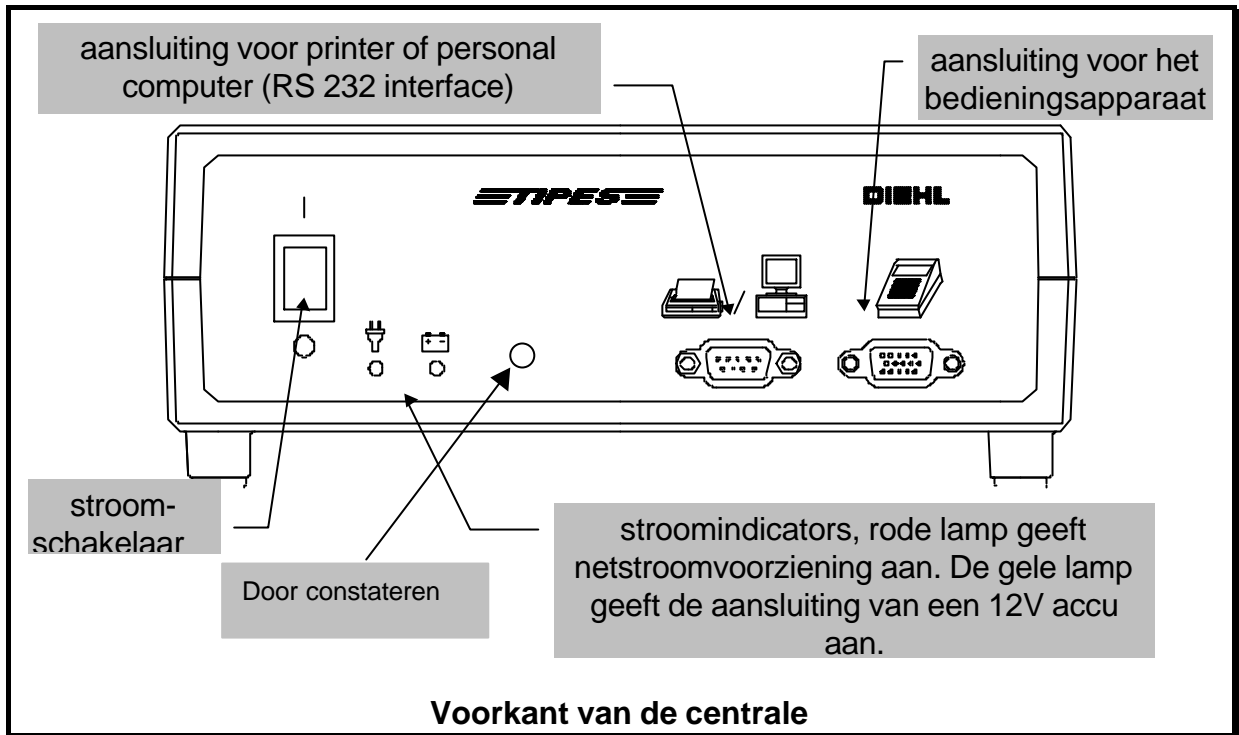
aansluiting voor printer of personal computer (RS 232 interface)

aansluiting voor het bedieningsapparaat

TIPES

DIEHL

|

stroom-schakelaar

Door constateren

stroomindicators, rode lamp geeft netstroomvoorziening aan. De gele lamp geeft de aansluiting van een 12V accu aan.

Voorkant van de centrale